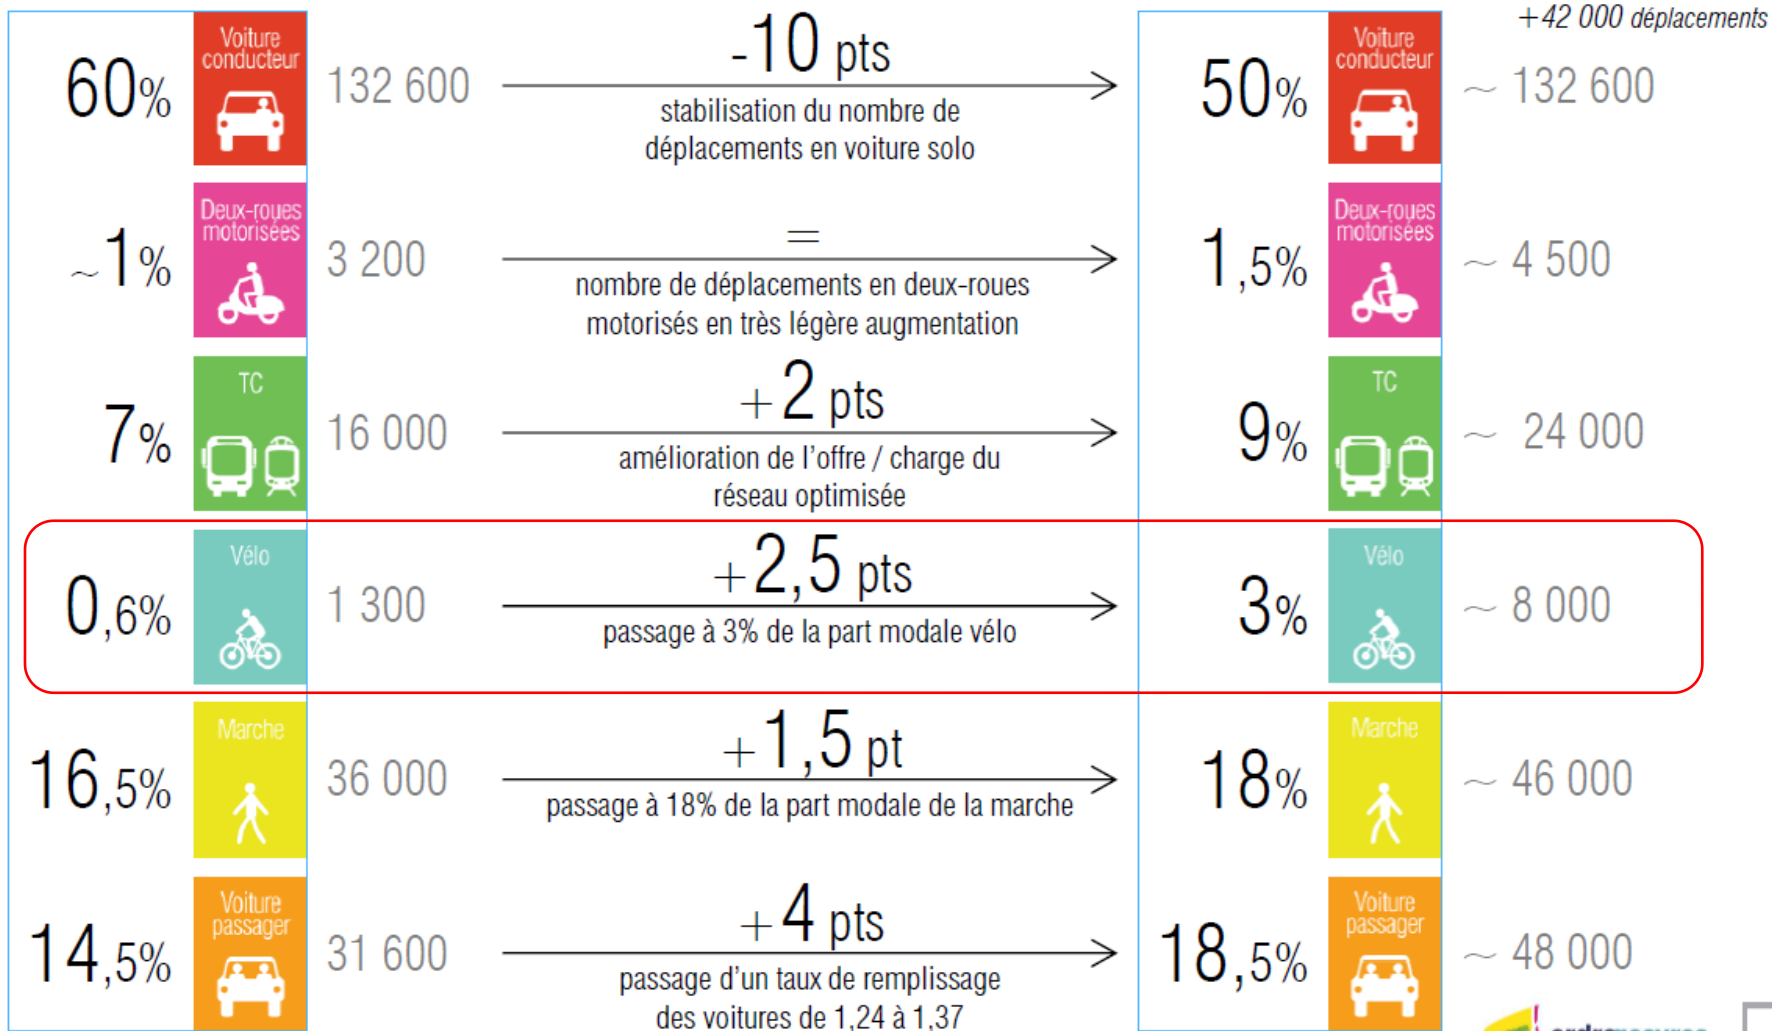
+42 000 déplacements

60% Voiture conducteur 132 600
-10 pts
stabilisation du nombre de déplacements en voiture solo
50% Voiture conducteur ~ 132 600

~1% Deux-roues motorisées 3 200
=
nombre de déplacements en deux-roues motorisés en très légère augmentation
1,5% Deux-roues motorisées ~ 4 500

7% TC 16 000
+2 pts
amélioration de l'offre / charge du réseau optimisée
9% TC ~ 24 000

0,6% Vélo 1 300
+2,5 pts
passage à 3% de la part modale vélo
3% Vélo ~ 8 000

16,5% Marche 36 000
+1,5 pt
passage à 18% de la part modale de la marche
18% Marche ~ 46 000

14,5% Voiture passager 31 600
+4 pts
passage d'un taux de remplissage des voitures de 1,24 à 1,37
18,5% Voiture passager ~ 48 000